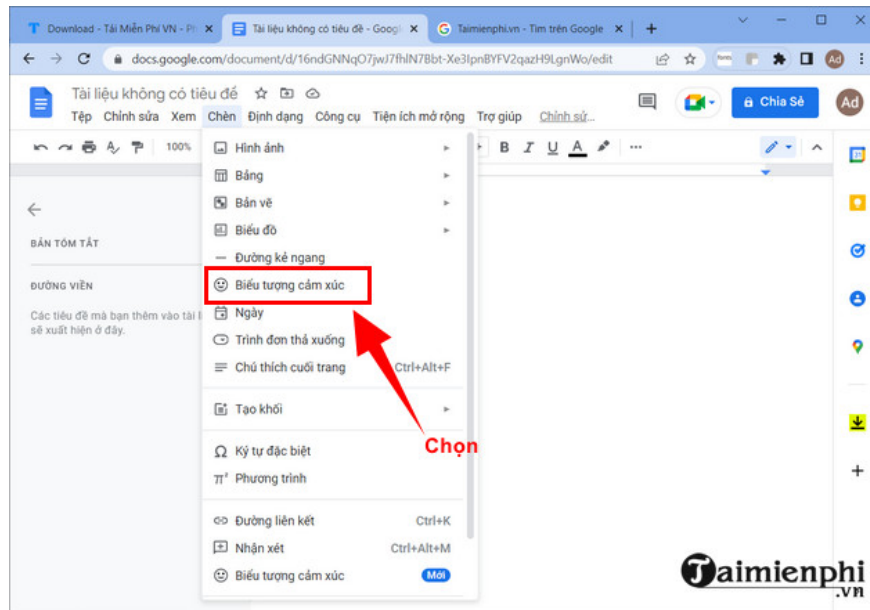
Download - Tải Miễn Phí VN - Ph ×
Tài liệu không có tiêu đề - Googl ×
Taimienphi.vn - Tìm trên Google ×
+

docs.google.com/document/d/16ndGNNqO7jwJ7fHNN7Bbt-Xe3IpnBYFV2qazH9LgnWo/edit

Tài liệu không có tiêu đề
Tệp Chỉnh sửa Xem Chèn Định dạng Công cụ Tiện ích mở rộng Trợ giúp Chỉnh sửa
Chia Sẻ
Ad

100%
B I U A

BẢN TÓM TẮT

ĐƯỜNG VIỀN

Các tiêu đề mà bạn thêm vào tài l
sẽ xuất hiện ở đây.

Hình ảnh
Bảng
Bản vẽ
Biểu đồ
Đường kẻ ngang
Biểu tượng cảm xúc
Ngày
Trình đơn thả xuống
Chú thích cuối trang Ctrl+Alt+F
Tạo khối
Ký tự đặc biệt
Phương trình
Đường liên kết Ctrl+K
Nhận xét Ctrl+Alt+M
Biểu tượng cảm xúc Mới

Chọn

Taimienphi
.vn